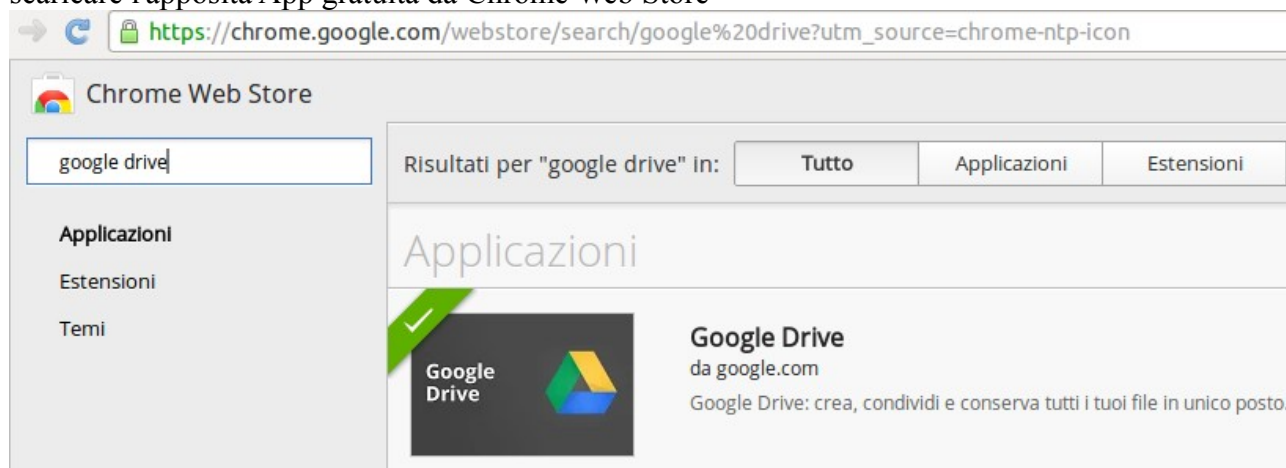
scaricare l'apposita App gratuita da Chrome Web Store

https://chrome.google.com/webstore/search/google%20drive?utm_source=chrome-ntp-icon

Chrome Web Store

google drive

Risultati per "google drive" in: Tutto Applicazioni Estensioni

Applicazioni
Estensioni
Temi

Applicazioni

Google Drive

Google Drive
da google.com
Google Drive: crea, condividi e conserva tutti i tuoi file in unico posto.